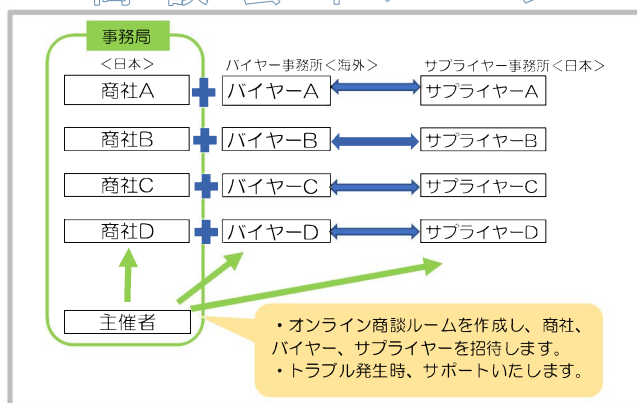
事務局

<日本>

バイヤー事務所<海外>

サプライヤー事務所<日本>

商社A

バイヤーA

サプライヤーA

商社B

バイヤーB

サプライヤーB

商社C

バイヤーC

サプライヤーC

商社D

バイヤーD

サプライヤーD

主催者

・オンライン商談ルームを作成し、商社、バイヤー、サプライヤーを招待します。
・トラブル発生時、サポートいたします。